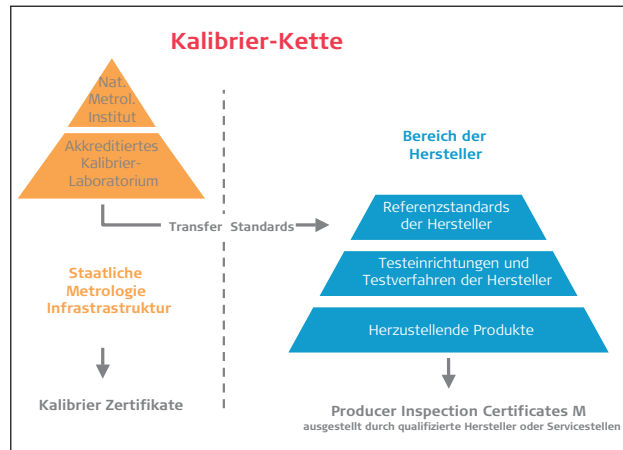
Kalibrier-Kette

Nat. Metrol. Institut

Akkreditiertes Kalibrier-Laboratorium

Transfer Standards

Staatliche Metrologie Infrastrastruktur

Kalibrier Zertifikate

Bereich der Hersteller

Referenzstandards der Hersteller

Testeinrichtungen und Testverfahren der Hersteller

Herzustellende Produkte

Producer Inspection Certificates M
ausgestellt durch qualifizierte Hersteller oder Servicestellen